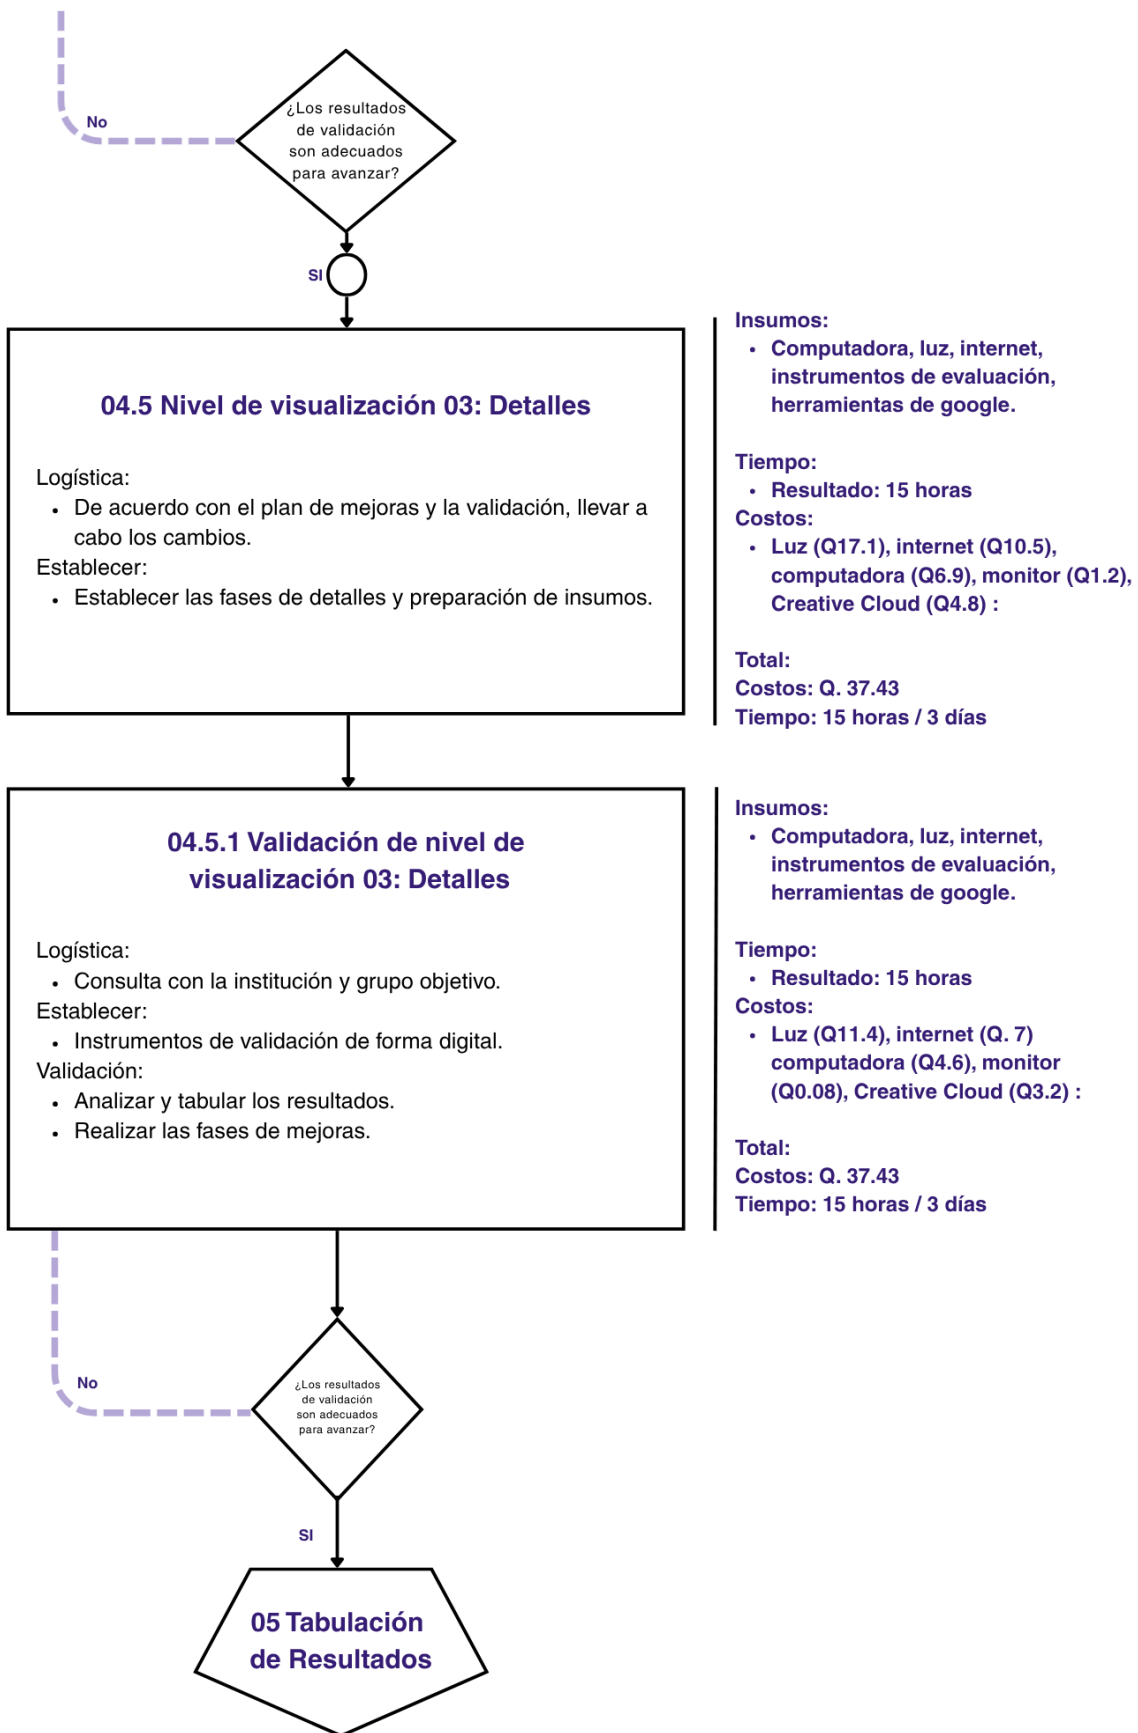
¿Los resultados de validación son adecuados para avanzar?

No

SI

04.5 Nivel de visualización 03: Detalles

Logística:
- De acuerdo con el plan de mejoras y la validación, llevar a cabo los cambios.

Establecer:
- Establecer las fases de detalles y preparación de insumos.

Insumos:
- Computadora, luz, internet, instrumentos de evaluación, herramientas de google.

Tiempo:
- Resultado: 15 horas

Costos:
- Luz (Q17.1), internet (Q10.5), computadora (Q6.9), monitor (Q1.2), Creative Cloud (Q4.8) :

Total:
Costos: Q. 37.43
Tiempo: 15 horas / 3 días

04.5.1 Validación de nivel de visualización 03: Detalles

Logística:
- Consulta con la institución y grupo objetivo.

Establecer:
- Instrumentos de validación de forma digital.

Validación:
- Analizar y tabular los resultados.
- Realizar las fases de mejoras.

Insumos:
- Computadora, luz, internet, instrumentos de evaluación, herramientas de google.

Tiempo:
- Resultado: 15 horas

Costos:
- Luz (Q11.4), internet (Q. 7) computadora (Q4.6), monitor (Q0.08), Creative Cloud (Q3.2) :

Total:
Costos: Q. 37.43
Tiempo: 15 horas / 3 días

No

¿Los resultados de validación son adecuados para avanzar?

SI

05 Tabulación de Resultados